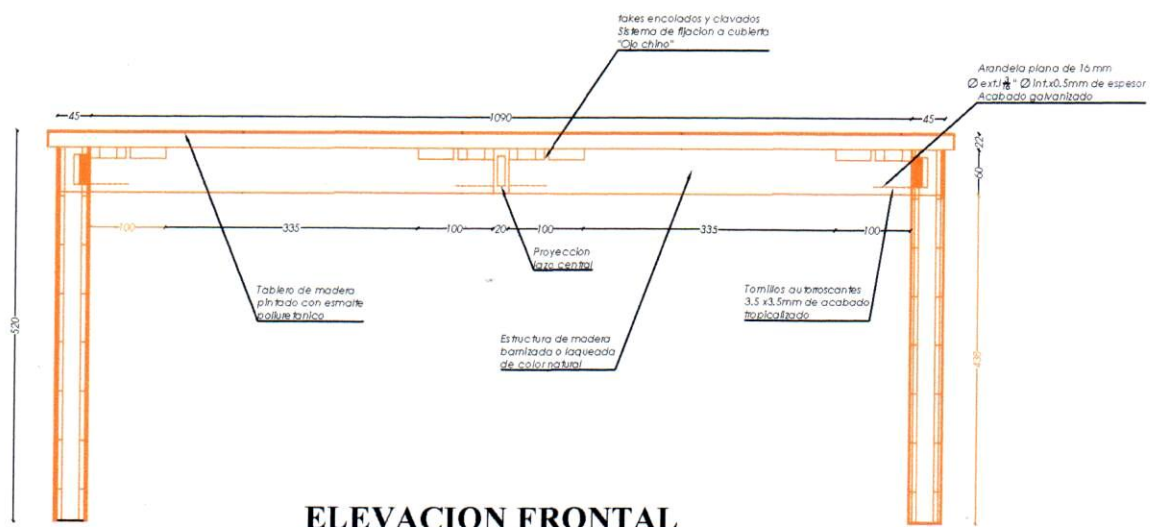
takes encolados y clavados
Sistema de fijacion a cubierta
"Ojo chino"

Arandela plana de 16 mm
Ø ext.1$\frac{3}{16}$" Ø int.x0.5mm de espesor
Acabado galvanizado

45
1090
45
22
50

100
335
100
20
100
335
100

Proyeccion
lazo central

520

Tablero de madera
pintado con esmalte
poliuretanico

Tornillos autorroscantes
3.5 x3.5mm de acabado
tropicalizado

Estructura de madera
barnizada o laqueada
de color natural

430

ELEVACION FRONTAL